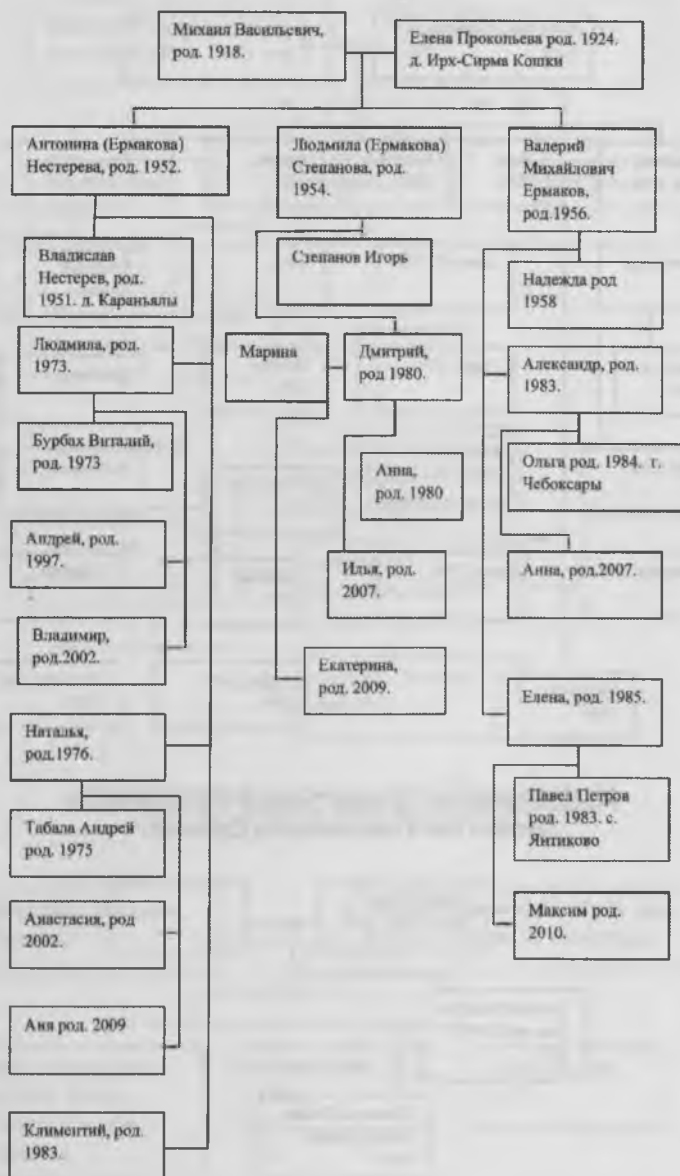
Михаил Васильевич, род. 1918.

Елена Прокопьева род. 1924. д. Ирх-Сирма Кошки

Антонина (Ермакова) Нестерева, род. 1952.

Людмила (Ермакова) Степанова, род. 1954.

Валерий Михайлович Ермаков, род.1956.

Владислав Нестерев, род. 1951. д. Караньялы

Степанов Игорь

Надежда род 1958

Людмила, род. 1973.

Марина

Дмитрий, род 1980.

Александр, род. 1983.

Бурбах Виталий, род. 1973

Анна, род. 1980

Ольга род. 1984. г. Чебоксары

Андрей, род. 1997.

Илья, род. 2007.

Анна, род.2007.

Владимир, род.2002.

Екатерина, род. 2009.

Елена, род. 1985.

Натапья, род.1976.

Павел Петров род. 1983. с. Янтиково

Табала Андрей род. 1975

Анастасия, род 2002.

Максим род. 2010.

Аня род. 2009

Климентий, род. 1983.